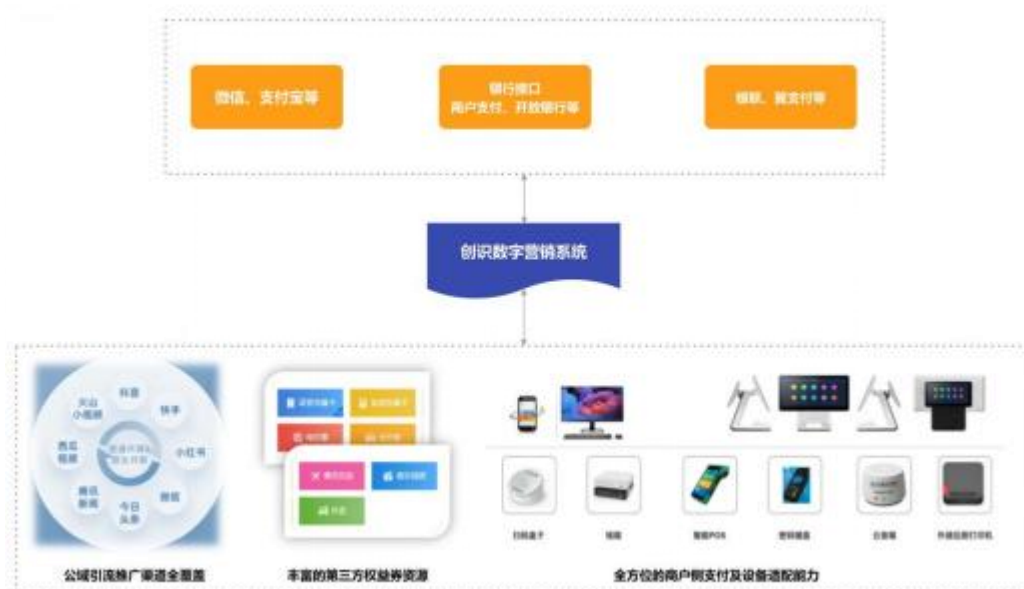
微信、支付宝等

银行接口
商户支付、开放银行等

银联、翼支付等

创识数字营销系统

火山小视频

抖音

快手

西瓜视频

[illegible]

小红书

腾讯新闻

今日头条

微视

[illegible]

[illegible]

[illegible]

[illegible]

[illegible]

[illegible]

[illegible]

扫码盒子

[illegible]

智能POS

密码键盘

云音箱

外卖云票打印机

公域引流推广渠道全覆盖

丰富的第三方权益券资源

全方位的商户侧支付及设备适配能力